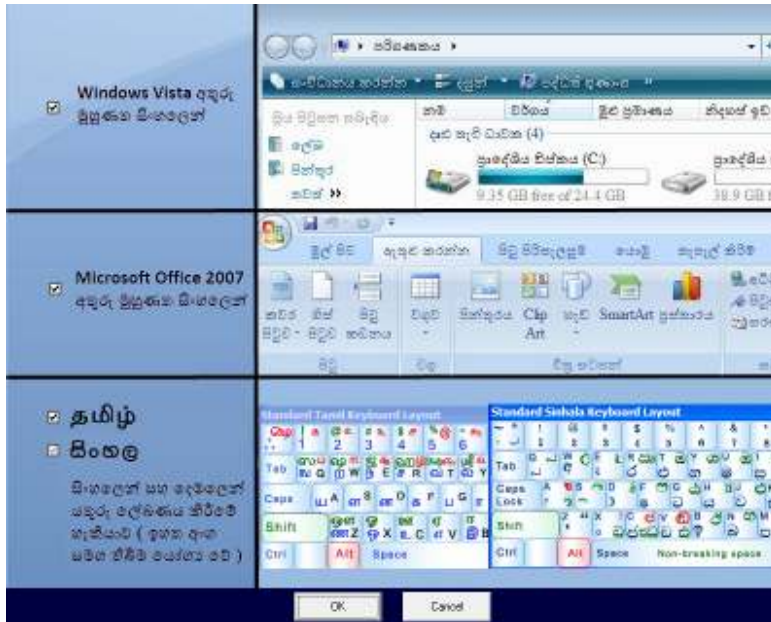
☑ Windows Vista අතුරු මුහුණත සිංහලෙන්

පරිගණකය

9.35 GB free of 24.4 GB

38.9 GB

☑ Microsoft Office 2007 අතුරු මුහුණත සිංහලෙන්

Clip Art

SmartArt

☑ தமிழ்

☐ සිංහල

සිංහලෙන් සහ දෙමළෙන් අකුරු ලේඛනය නිර්මාණය කළහැකියාව ( ඉංග්‍රීසි සමඟ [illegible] )

Standard Tamil Keyboard Layout

Tab

Caps

Shift

Ctrl

Alt

Space

Standard Sinhala Keyboard Layout

Tab

Caps Lock

Shift

Ctrl

Alt

Space

Non-breaking space

OK

Cancel